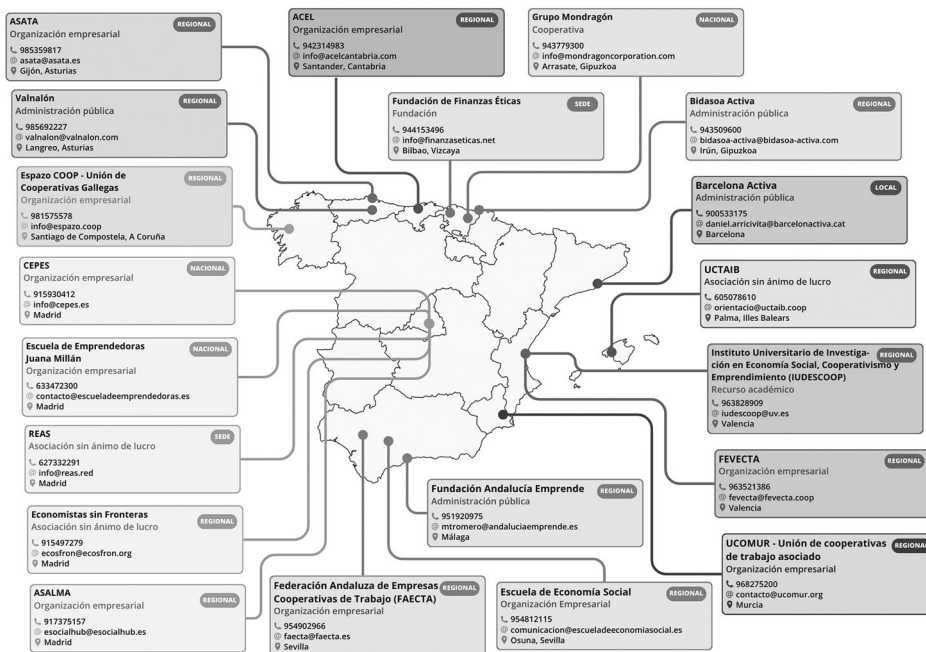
ASATA
REGIONAL
Organización empresarial
985359817
asata@asata.es
Gijón, Asturias

ACEL
REGIONAL
Organización empresarial
942314983
info@acelcantabria.com
Santander, Cantabria

Grupo Mondragón
NACIONAL
Cooperativa
943779300
info@mondragoncorporation.com
Arrasate, Gipuzkoa

Valnalón
REGIONAL
Administración pública
985692227
valnalon@valnalon.com
Langreo, Asturias

Fundación de Finanzas Éticas
SEDE
Fundación
944153496
info@finanzaseticas.net
Bilbao, Vizcaya

Bidasoa Activa
REGIONAL
Administración pública
943509600
bidasoa-activa@bidasoa-activa.com
Irún, Gipuzkoa

Espazo COOP - Unión de Cooperativas Gallegas
REGIONAL
Organización empresarial
981575578
info@espazo.coop
Santiago de Compostela, A Coruña

Barcelona Activa
LOCAL
Administración pública
900533175
daniel.arricivita@barcelonactiva.cat
Barcelona

CEPES
NACIONAL
Organización empresarial
915930412
info@cepes.es
Madrid

UCTAIB
REGIONAL
Asociación sin ánimo de lucro
605078610
orientacio@uctaib.coop
Palma, Illes Balears

Escuela de Emprendedoras Juana Millán
NACIONAL
Organización empresarial
633472300
contacto@escueladeemprendedoras.es
Madrid

Instituto Universitario de Investigación en Economía Social, Cooperativismo y Emprendimiento (IUDESCOOP)
REGIONAL
Recurso académico
963828909
iudescoop@uv.es
Valencia

REAS
SEDE
Asociación sin ánimo de lucro
627332291
info@reas.red
Madrid

FEVECTA
REGIONAL
Organización empresarial
963521386
fevecta@fevecta.coop
Valencia

Fundación Andalucía Emprende
REGIONAL
Administración pública
951920975
mtromero@andaluciaemprende.es
Málaga

Economistas sin Fronteras
REGIONAL
Asociación sin ánimo de lucro
915497279
ecosfron@ecosfron.org
Madrid

UCOMUR - Unión de cooperativas de trabajo asociado
REGIONAL
Organización empresarial
968275200
contacto@ucomur.org
Murcia

ASALMA
REGIONAL
Organización empresarial
917375157
escoialhub@escoialhub.es
Madrid

Federación Andaluza de Empresas Cooperativas de Trabajo (FAECTA)
REGIONAL
Organización empresarial
954902966
faecta@faecta.es
Sevilla

Escuela de Economía Social
REGIONAL
Organización Empresarial
954812115
comunicacion@escueladeeconomiasocial.es
Osuna, Sevilla